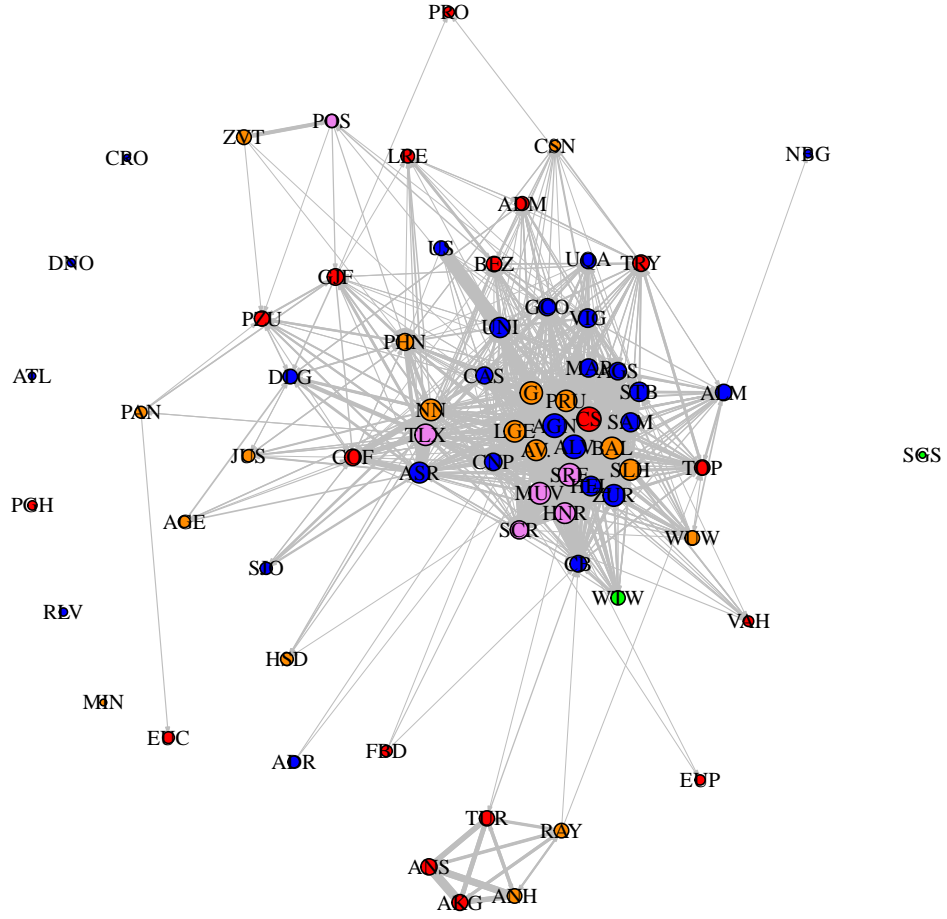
PRO
POS
ZVT
CRO
LRE
CSN
NDG
ADM
DNO
US
BEZ
UGA
TRY
CIF
PZU
GOO
VIG
UNI
PHN
MAR
MOS
ATL
DOG
CAS
G
SIB
AEM
PAN
PRU
NN
CS
SAM
LGE
AGN
TLX
ALM
BAL
JUS
COF
ASR
AV
CNP
SRE
SLH
TOP
SGS
PCH
MUV
HEL
ZUR
ACE
HNR
SCR
WOW
SIO
CB
WIW
RLV
VAH
HSD
MIN
EUC
ADR
FED
EUP
TOR
RAY
ANS
AOH
ARG